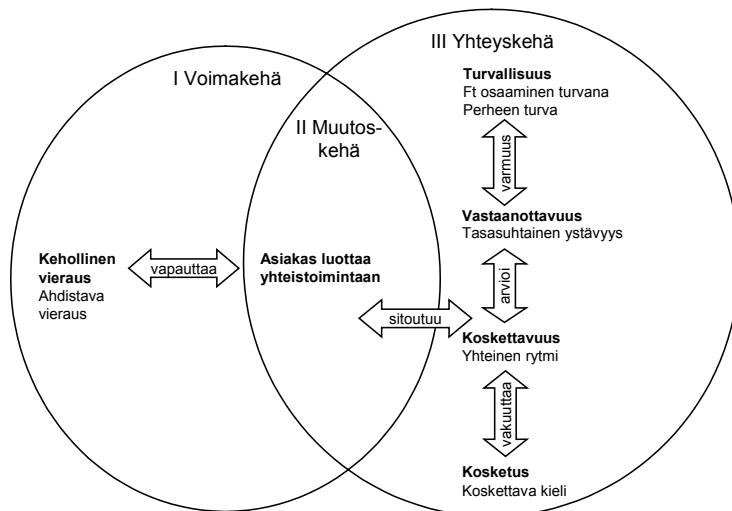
I Voimakehä

II Muutoskehä

III Yhteyskehä

Kehollinen vieraus
Ahdistava vieraus

vapauttaa

Asiakas luottaa yhteistoimintaan

sitoutuu

Turvallisuus
Ft osaaminen turvana
Perheen turva

varmuus

Vastaanottavuus
Tasasuhtainen ystävyys

arvioi

Koskettavuus
Yhteinen rytmi

vakuuttaa

Kosketus
Koskettava kieli